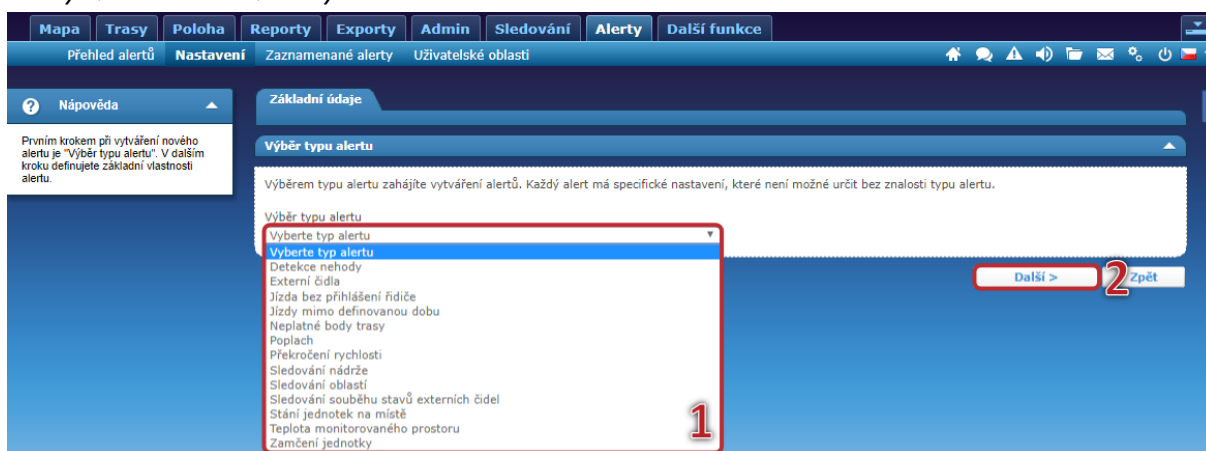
Mapa Trasy Poloha Reporty Exporty Admin Sledování Alerty Další funkce

Přehled alertů Nastavení Zaznamenané alerty Uživatelské oblasti

Nápověda

Prvním krokem při vytváření nového alertu je "Výběr typu alertu". V dalším kroku definujete základní vlastnosti alertu.

Základní údaje

Výběr typu alertu

Výběrem typu alertu zahájíte vytváření alertů. Každý alert má specifické nastavení, které není možné určit bez znalosti typu alertu.

Výběr typu alertu

Vyberte typ alertu
Vyberte typ alertu
Detekce nehody
Externí čidla
Jízda bez přihlášení řidiče
Jízdy mimo definovanou dobu
Neplatné body trasy
Poplach
Překročení rychlosti
Sledování nádrže
Sledování oblastí
Sledování souběhu stavů externích čidel
Stání jednotek na místě
Teplota monitorovaného prostoru
Zamčení jednotky

1

Další >

2

Zpět